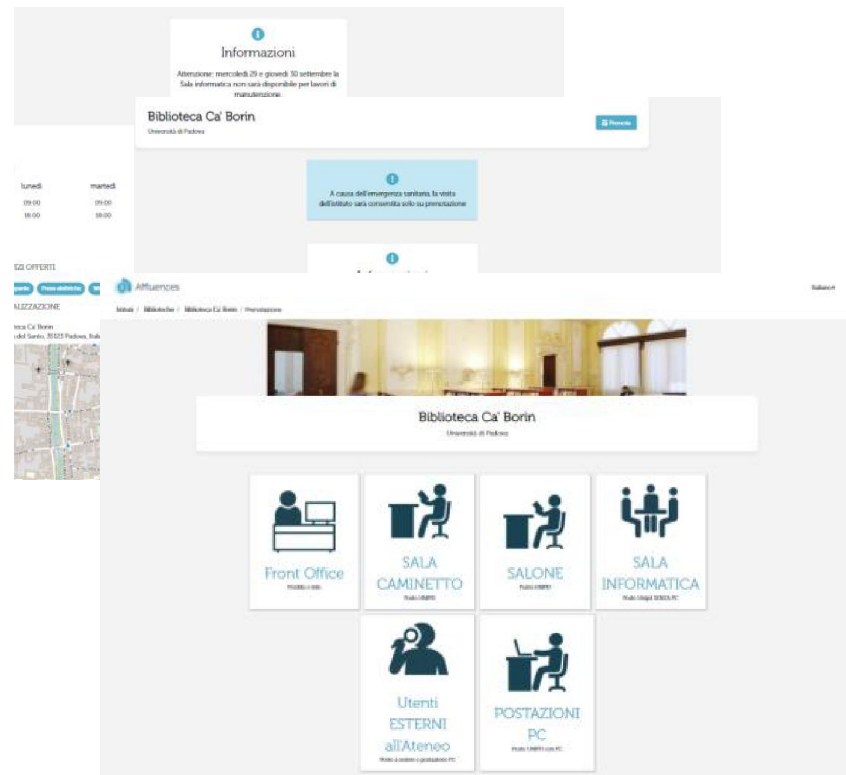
Informazioni

Attenzione: mercoledì 29 e giovedì 30 settembre la Sala informatica non sarà disponibile per lavori di manutenzione.

Biblioteca Ca' Borin

Università di Padova

Prenota

A causa dell'emergenza sanitaria, la visita dell'istituto sarà consentita solo su prenotazione

lunedì martedì
09:00 09:00
18:00 18:00

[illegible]ZI OFFERTI

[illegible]LIZZAZIONE

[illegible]eca Ca' Borin
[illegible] del Santo, 35123 Padova, Ital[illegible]

Affluences

Italiano

Istituti / Biblioteche / Biblioteca Ca' Borin / Prenotazione

Biblioteca Ca' Borin

Università di Padova

Front Office

SALA CAMINETTO

SALONE

SALA INFORMATICA

Utenti ESTERNI all'Ateneo

POSTAZIONI PC